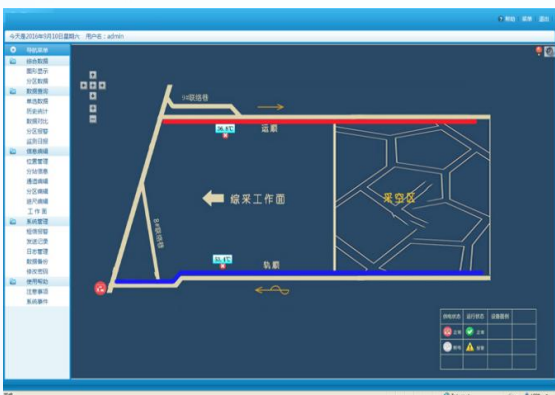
帮助 刷新 退出

今天是2016年9月10日星期六 用户名：admin

导航菜单
综合数据
图形显示
分区数据
数据查询
单点数据
历史统计
数据对比
分区报警
监测日报
信息编辑
位置管理
分站信息
通道编辑
分区编辑
显示编辑
工作面
系统管理
短信报警
发送记录
日志管理
数据备份
修改密码
使用帮助
注意事项
系统事件

9#联络巷
运顺
综采工作面
采空区
8#联络巷
轨顺

供电状态 运行状态 设备图例
正常 正常
断电 报警